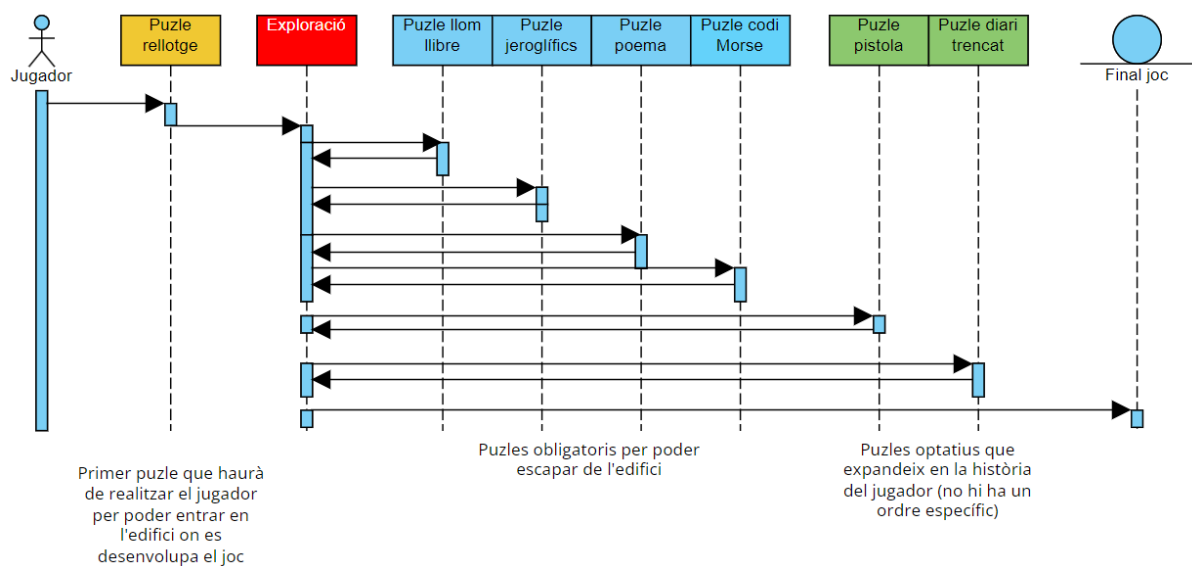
Jugador

Puzle rellotge

Exploració

Puzle llom llibre

Puzle jeroglífics

Puzle poema

Puzle codi Morse

Puzle pistola

Puzle diari trencat

Final joc

Primer puzle que haurà de realitzar el jugador per poder entrar en l'edifici on es desenvolupa el joc

Puzles obligatoris per poder escapar de l'edifici

Puzles optatius que expandeix en la història del jugador (no hi ha un ordre específic)